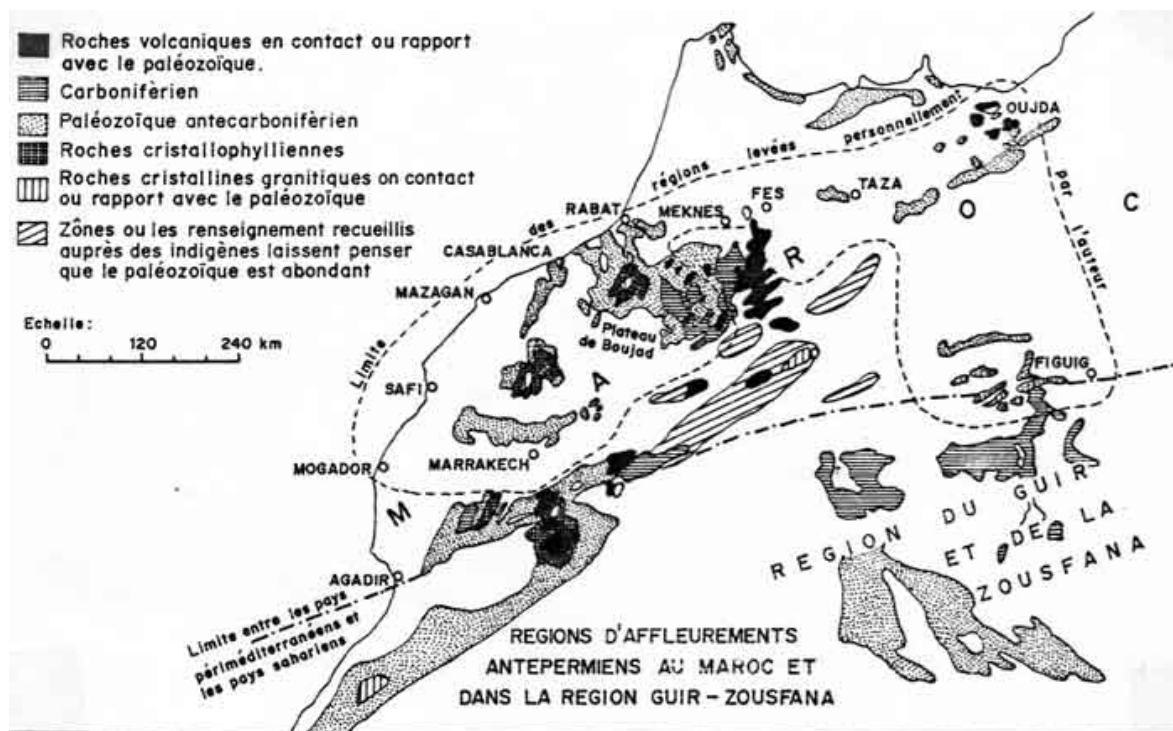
Roches volcaniques en contact ou rapport avec le paléozoïque.
Carboniférien
Paléozoïque antecarboniférien
Roches cristallophylliennes
Roches cristallines granitiques on contact ou rapport avec le paléozoïque
Zônes ou les renseignement recueillis auprès des indigènes laissent penser que le paléozoïque est abondant

Echelle:
0 120 240 km

Limite des régions levées personnellement par l'auteur

OUJDA
TAZA
FES
MEKNES
RABAT
CASABLANCA
MAZAGAN
Plateau de Boujad
SAFI
MOGADOR
MARRAKECH
AGADIR
FIGUIG

M A R O C

REGION DU GUIR ET DE LA ZOUSFANA

Limite entre les pays périméditerranéens et les pays sahariens

REGIONS D'AFFLEUREMENTS ANTEPERMIENS AU MAROC ET DANS LA REGION GUIR - ZOUSFANA